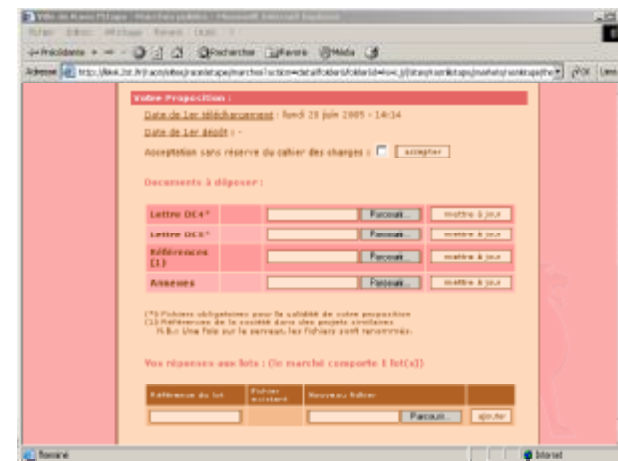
Ville de Rueil-Malmaison - Marchés publics - Microsoft Internet Explorer

Fichier Edition Affichage Favoris Outils ?

Précédente Rechercher Favoris Média

Adresse http://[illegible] OK Liens

Votre Proposition :

Date de 1er téléchargement : lundi 20 juin 2005 - 14:34

Date de 1er dépôt : -

Acceptation sans réserve du cahier des charges : accepter

Documents à déposer :

| | | | |
|---|---|---|---|
| Lettre DC4* | | Parcourir... | mettre à jour |
| Lettre DC5* | | Parcourir... | mettre à jour |
| Références (1) | | Parcourir... | mettre à jour |
| Annexes | | Parcourir... | mettre à jour |

(*) Fichiers obligatoires pour la validité de votre proposition
(1) Références de la société dans des projets similaires
N.B.: Une fois sur le serveur, les fichiers sont renommés.

Vos réponses aux lots : (Ce marché comporte 1 lot(s))

| Référence du lot | Fichier existant | Nouveau fichier | |
|---|---|---|---|
| | | Parcourir... | ajouter |

Terminé Internet